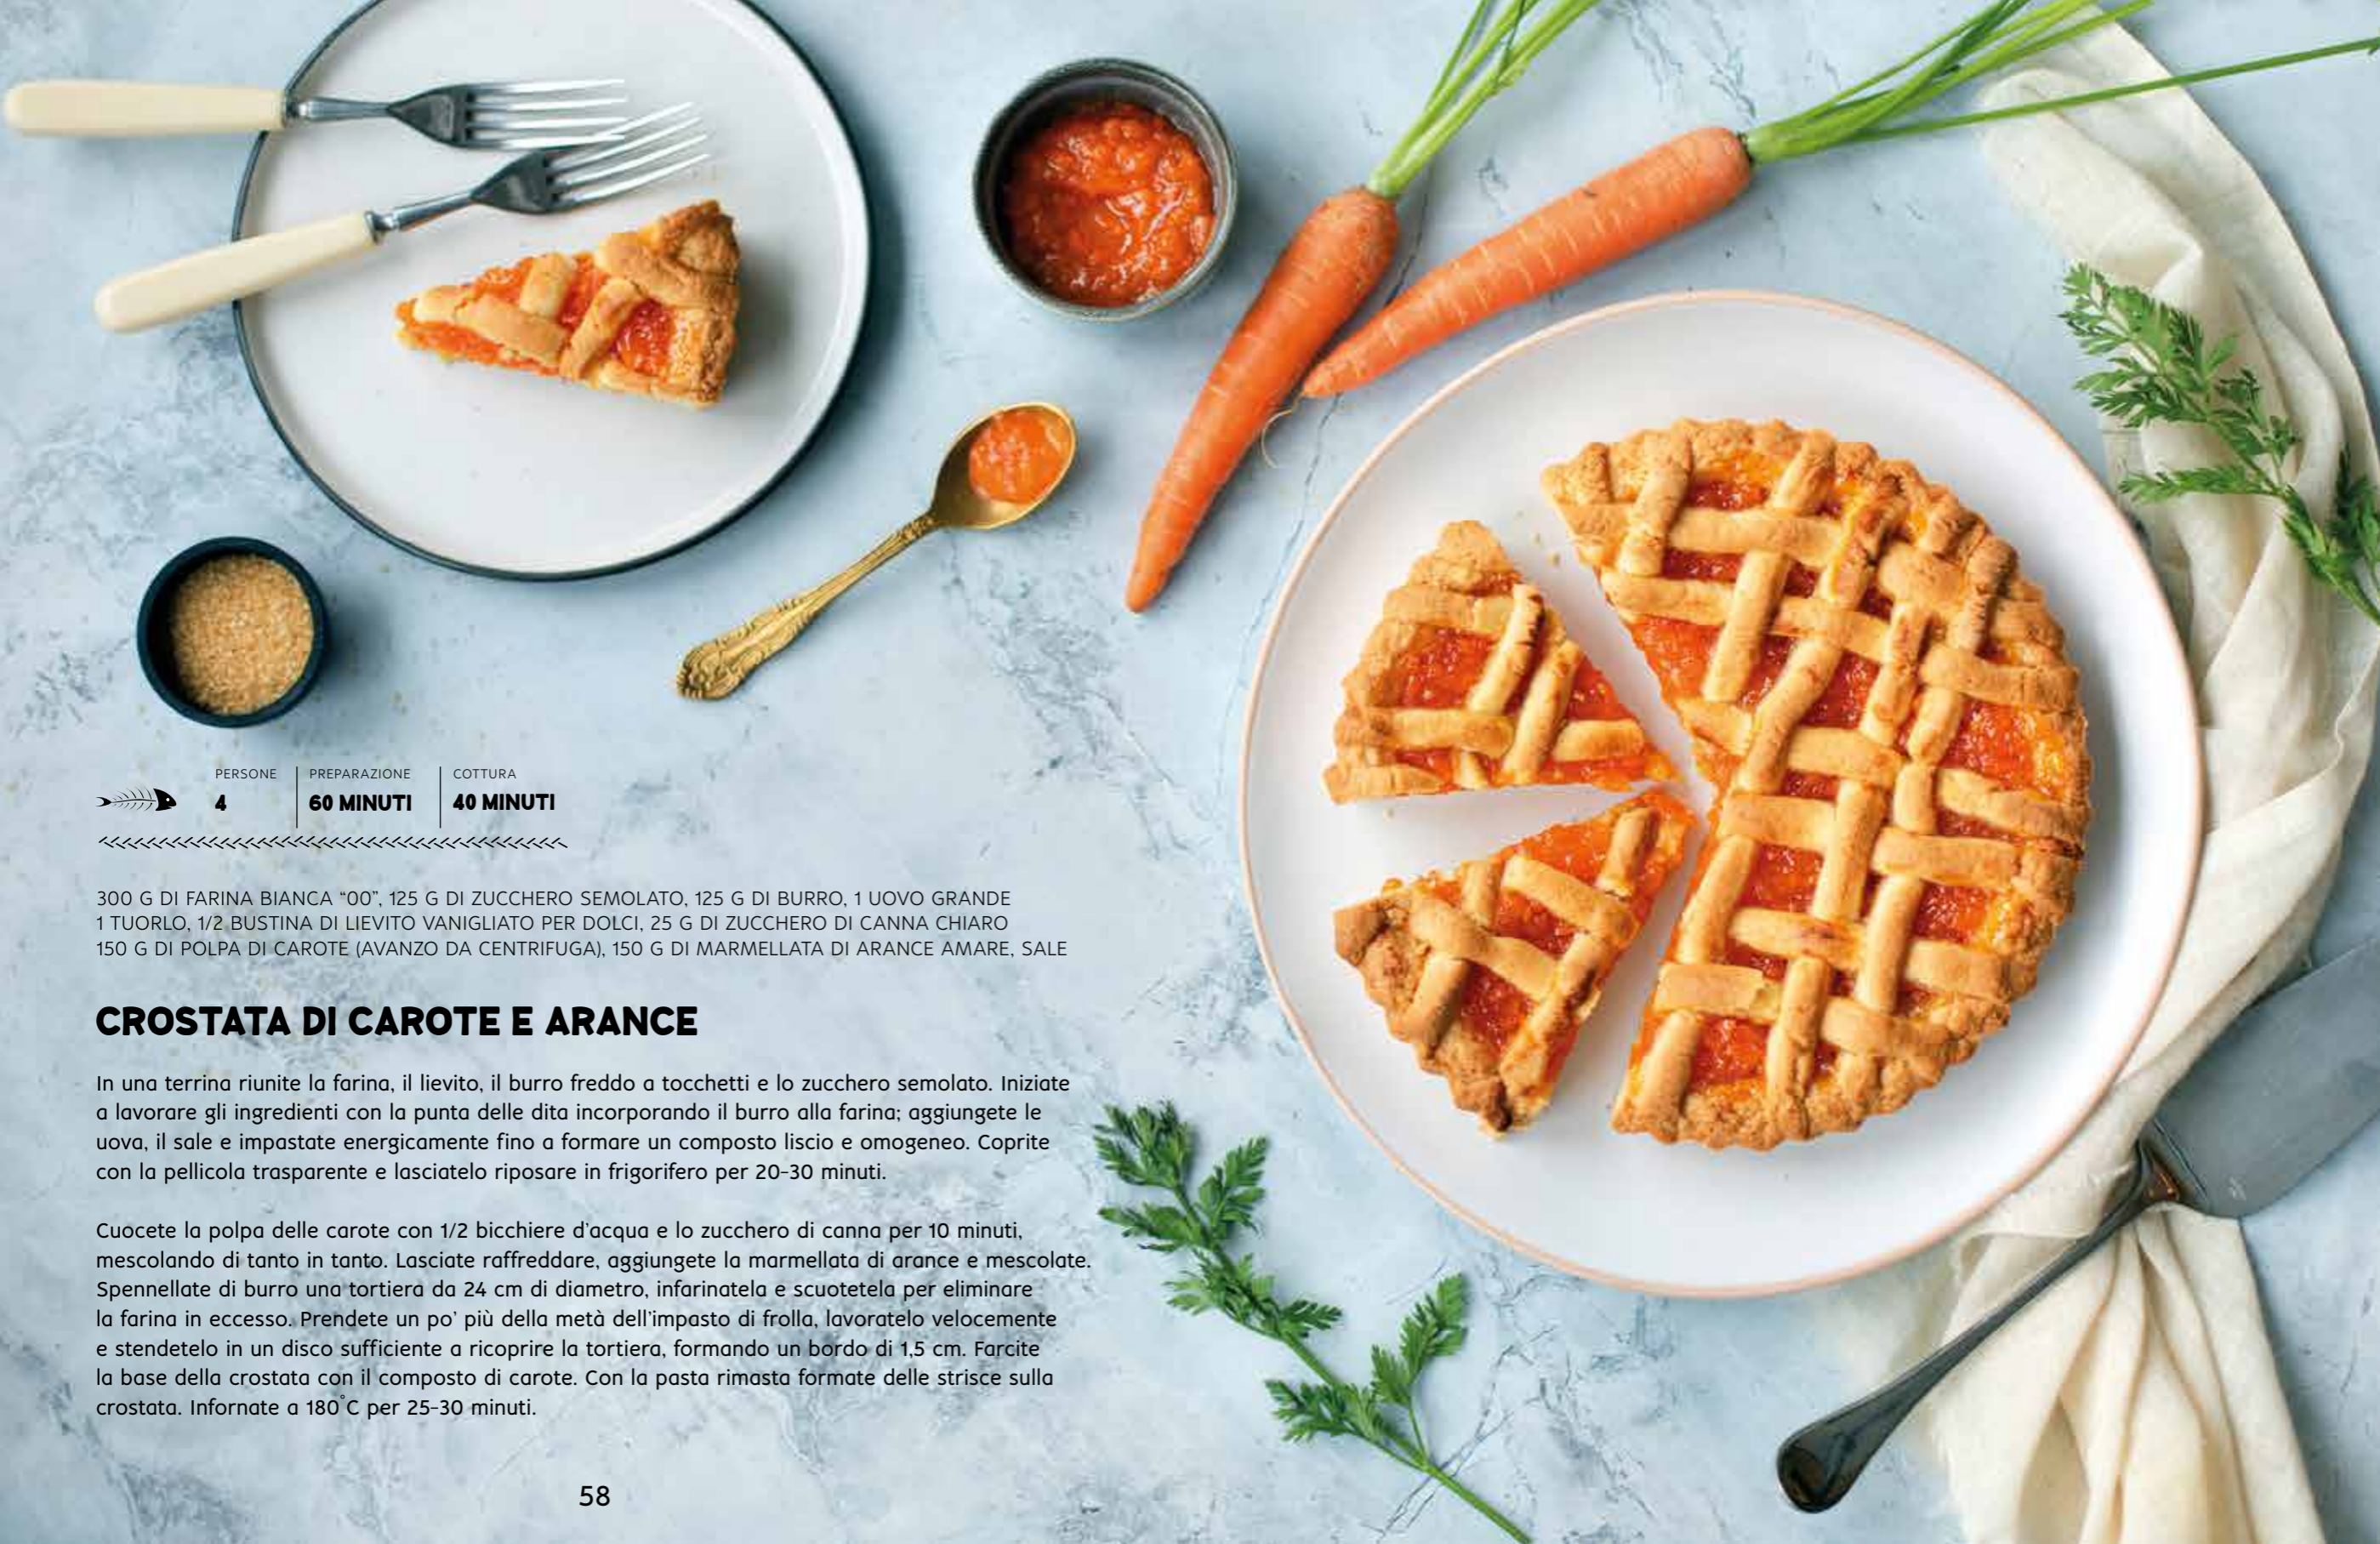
| PERSONE | PREPARAZIONE | COTTURA |
|---|---|---|
| 4 | 60 MINUTI | 40 MINUTI |

300 G DI FARINA BIANCA “00”, 125 G DI ZUCCHERO SEMOLATO, 125 G DI BURRO, 1 UOVO GRANDE 1 TUORLO, 1/2 BUSTINA DI LIEVITO VANIGLIATO PER DOLCI, 25 G DI ZUCCHERO DI CANNA CHIARO 150 G DI POLPA DI CAROTE (AVANZO DA CENTRIFUGA), 150 G DI MARMELLATA DI ARANCE AMARE, SALE

CROSTATA DI CAROTE E ARANCE

In una terrina riunite la farina, il lievito, il burro freddo a tocchetti e lo zucchero semolato. Iniziate a lavorare gli ingredienti con la punta delle dita incorporando il burro alla farina; aggiungete le uova, il sale e impastate energicamente fino a formare un composto liscio e omogeneo. Coprite con la pellicola trasparente e lasciatelo riposare in frigorifero per 20-30 minuti.

Cuocete la polpa delle carote con 1/2 bicchiere d'acqua e lo zucchero di canna per 10 minuti, mescolando di tanto in tanto. Lasciate raffreddare, aggiungete la marmellata di arance e mescolate. Spennellate di burro una tortiera da 24 cm di diametro, infarinatela e scuotetela per eliminare la farina in eccesso. Prendete un po' più della metà dell'impasto di frolla, lavoratelo velocemente e stendetelo in un disco sufficiente a ricoprire la tortiera, formando un bordo di 1,5 cm. Farcite la base della crostata con il composto di carote. Con la pasta rimasta formate delle strisce sulla crostata. Infornate a 180°C per 25-30 minuti.

58